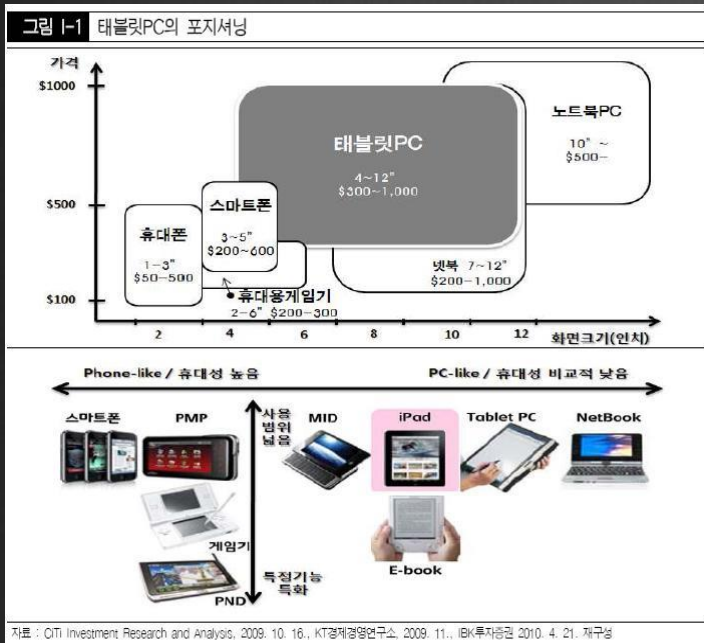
그림 I-1 태블릿PC의 포지셔닝

가격

$1000

$500

$100

태블릿PC
4~12"
$300~1,000

노트북PC
10" ~
$500~

스마트폰
3~5"
$200~600

휴대폰
1~3"
$50~500

넷북 7~12"
$200~1,000

휴대용게임기
2~6" $200~300

2 4 6 8 10 12 화면크기(인치)

Phone-like / 휴대성 높음

PC-like / 휴대성 비교적 낮음

스마트폰

PMP

사용
범위
넓음

MID

iPad

Tablet PC

NetBook

게임기

특정기능
특화

PND

E-book

자료 : CITI Investment Research and Analysis, 2009. 10. 16., KT경제경영연구소, 2009. 11., IBK투자증권 2010. 4. 21. 재구성